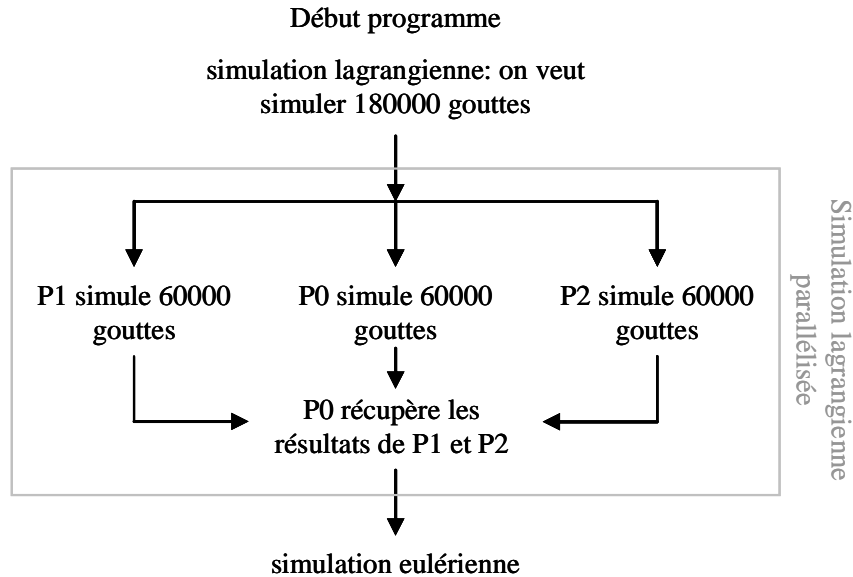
Début programme

simulation lagrangienne: on veut simuler 180000 gouttes

P1 simule 60000 gouttes

P0 simule 60000 gouttes

P2 simule 60000 gouttes

P0 récupère les résultats de P1 et P2

Simulation lagrangienne parallélisée

simulation eulérienne